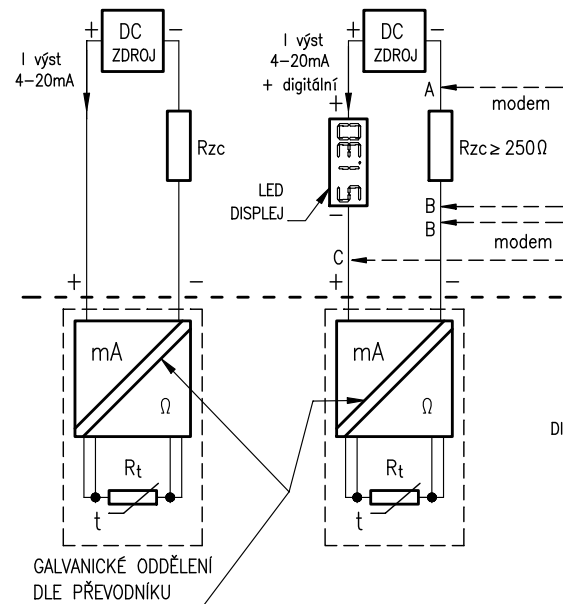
+ DC ZDROJ −

I výst 4−20mA

Rzc

+ −

mA

Ω

$R_t$

t

+ DC ZDROJ −

I výst 4−20mA + digitální

+

LED DISPLEJ

−

A

modem

Rzc ≥ 250Ω

B

B

modem

C

+ −

mA

Ω

$R_t$

t

DI

GALVANICKÉ ODDĚLENÍ DLE PŘEVODNÍKU